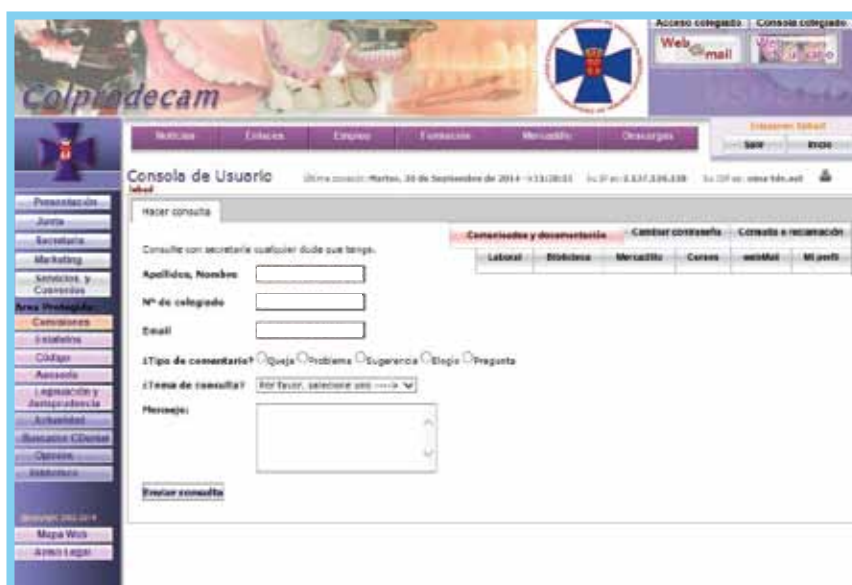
Acceso colegiado | Consola colegiado

Web mail

Colpradecam

Noticias | Enlaces | Empleo | Formación | Mercadillo | Descargas

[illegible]

Salir | Inicio

Consola de Usuario

Última conexión: Martes, 30 de Septiembre de 2014 - 11:28:51

Presentación
Junta
Secretaría
Marketing
Servicios y Convenios
Área Protegida
Comisiones
Estatutos
Código
Asesoría
Legislación y Jurisprudencia
Actualidad
Buscador Clínicas
Opinión
Histórico

Mapa Web
Aviso Legal

Hacer consulta

Consulte con secretaría cualquier duda que tenga.

Comunicados y documentación | Cambiar contraseña | Consulta o reclamación

Laboral | Biblioteca | Mercadillo | Cursos | webMail | Mi perfil

Apellidos, Nombre

Nº de colegiado

Email

¿Tipo de comentario? Queja Problema Sugerencia Elogio Pregunta

¿Tema de consulta? Por favor, seleccione uno ---->

Mensaje:

Enviar consulta